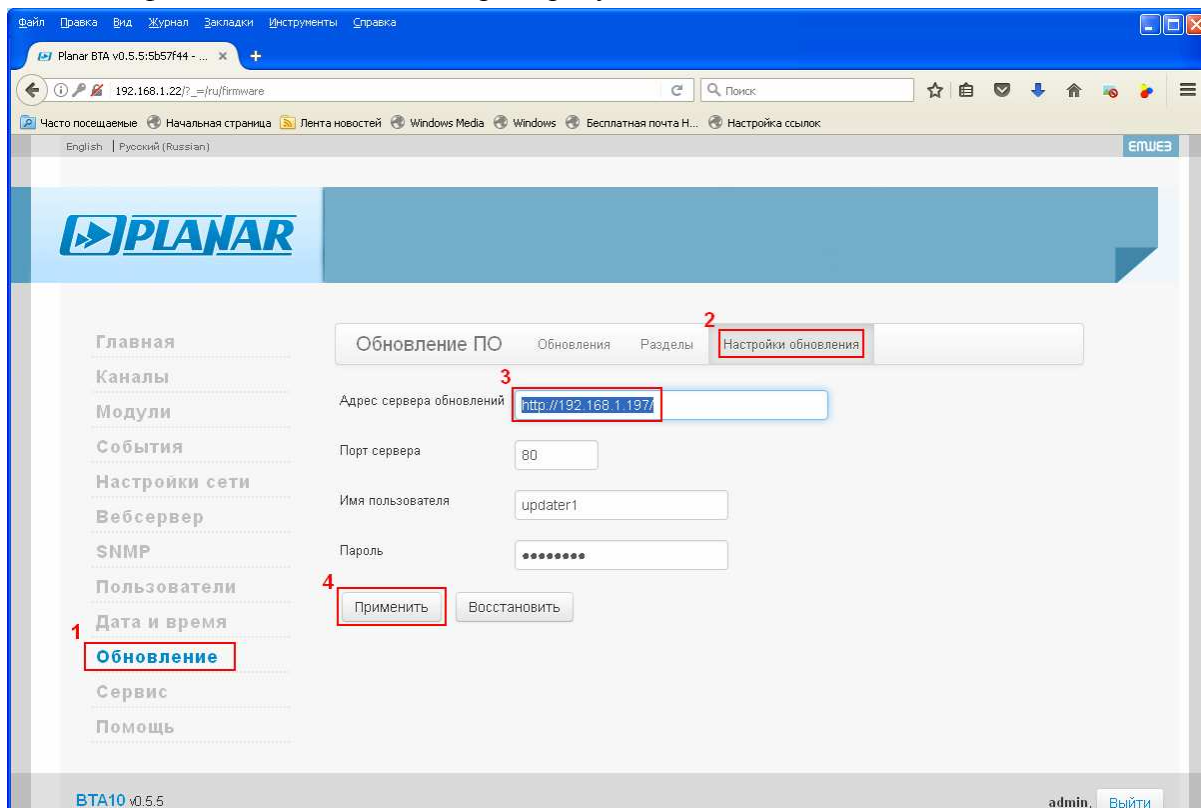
Файл Правка Вид Журнал Закладки Инструменты Справка

Planar BTA v0.5.5:5b57f44 - ... ×

192.168.1.22/?_=/ru/firmware

Поиск

Часто посещаемые Начальная страница Лента новостей Windows Media Windows Бесплатная почта H... Настройка ссылок

English | Русский (Russian)

EMWEB

PLANAR

Главная
Каналы
Модули
События
Настройки сети
Вебсервер
SNMP
Пользователи
Дата и время
1
Обновление
Сервис
Помощь

Обновление ПО Обновления Разделы 2 Настройки обновления

3
Адрес сервера обновлений http://192.168.1.197/

Порт сервера 80

Имя пользователя updater1

Пароль ••••••••

4
Применить Восстановить

BTA10 v0.5.5

admin, Выйти